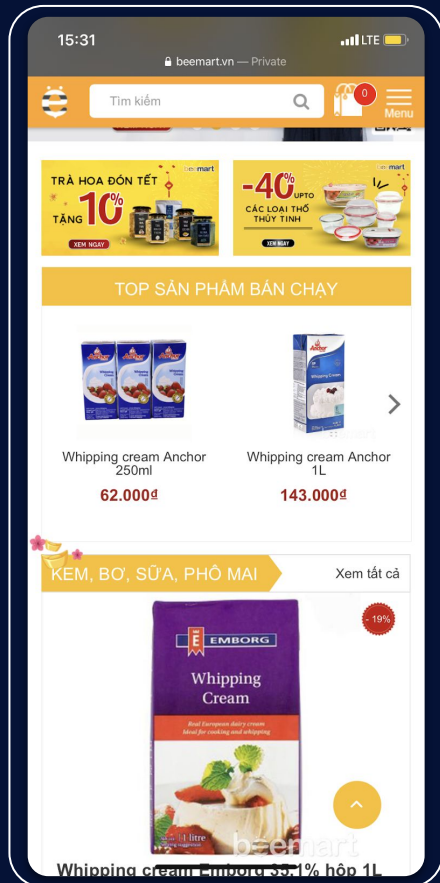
15:31
LTE
beemart.vn — Private

Tìm kiếm
0
Menu

TRÀ HOA ĐÓN TẾT
TẶNG 10%
XEM NGAY
beemart

-40% UPTO
CÁC LOẠI THỐ THỦY TINH
XEM NGAY
beemart

TOP SẢN PHẨM BÁN CHẠY

Anchor
Whipping Cream

Whipping cream Anchor 250ml
62.000₫

Whipping cream Anchor 1L
143.000₫

KEM, BƠ, SỮA, PHÔ MAI
Xem tất cả

- 19%
EMBORG
Whipping Cream
Real European dairy cream
Ideal for cooking and whipping
1 litre
beemart

Whipping cream Emborg 35,1% hộp 1L